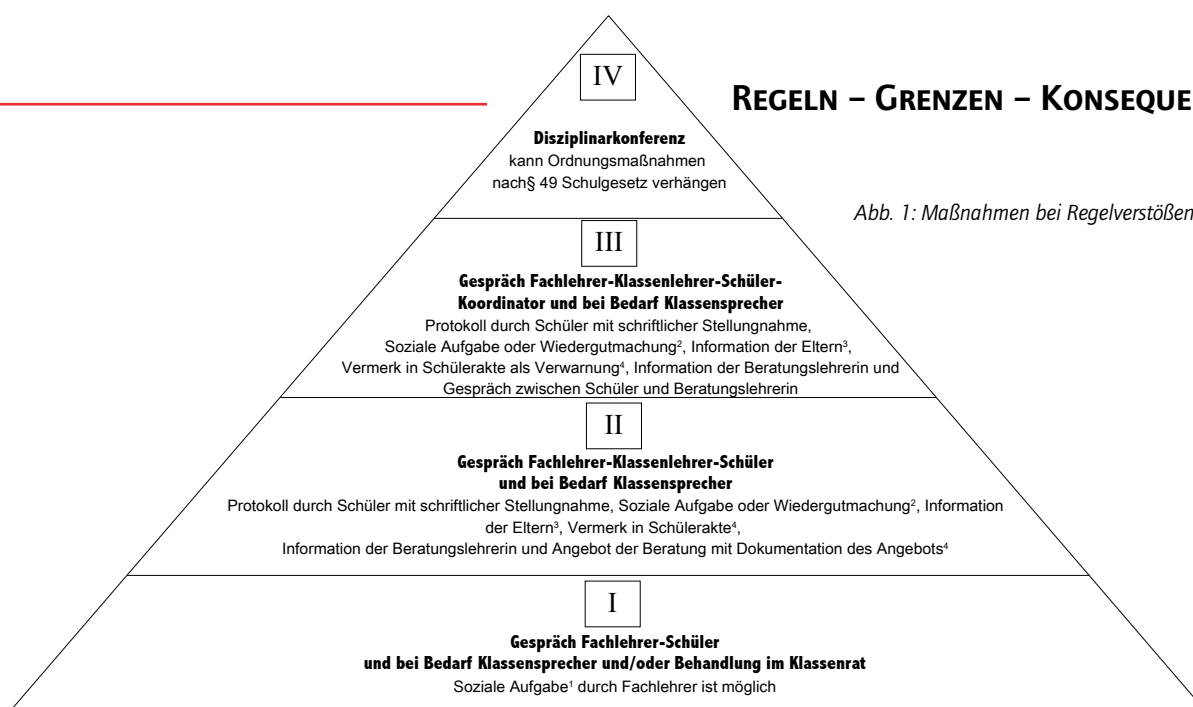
REGELN – GRENZEN – KONSEQUE

Abb. 1: Maßnahmen bei Regelverstößen

IV

Disziplinarkonferenz
kann Ordnungsmaßnahmen nach§ 49 Schulgesetz verhängen

III

Gespräch Fachlehrer-Klassenlehrer-Schüler-Koordinator und bei Bedarf Klassensprecher
Protokoll durch Schüler mit schriftlicher Stellungnahme, Soziale Aufgabe oder Wiedergutmachung$^2$, Information der Eltern$^3$, Vermerk in Schülerakte als Verwarnung$^4$, Information der Beratungslehrerin und Gespräch zwischen Schüler und Beratungslehrerin

II

Gespräch Fachlehrer-Klassenlehrer-Schüler und bei Bedarf Klassensprecher
Protokoll durch Schüler mit schriftlicher Stellungnahme, Soziale Aufgabe oder Wiedergutmachung$^2$, Information der Eltern$^3$, Vermerk in Schülerakte$^4$, Information der Beratungslehrerin und Angebot der Beratung mit Dokumentation des Angebots$^4$

I

Gespräch Fachlehrer-Schüler und bei Bedarf Klassensprecher und/oder Behandlung im Klassenrat
Soziale Aufgabe$^1$ durch Fachlehrer ist möglich